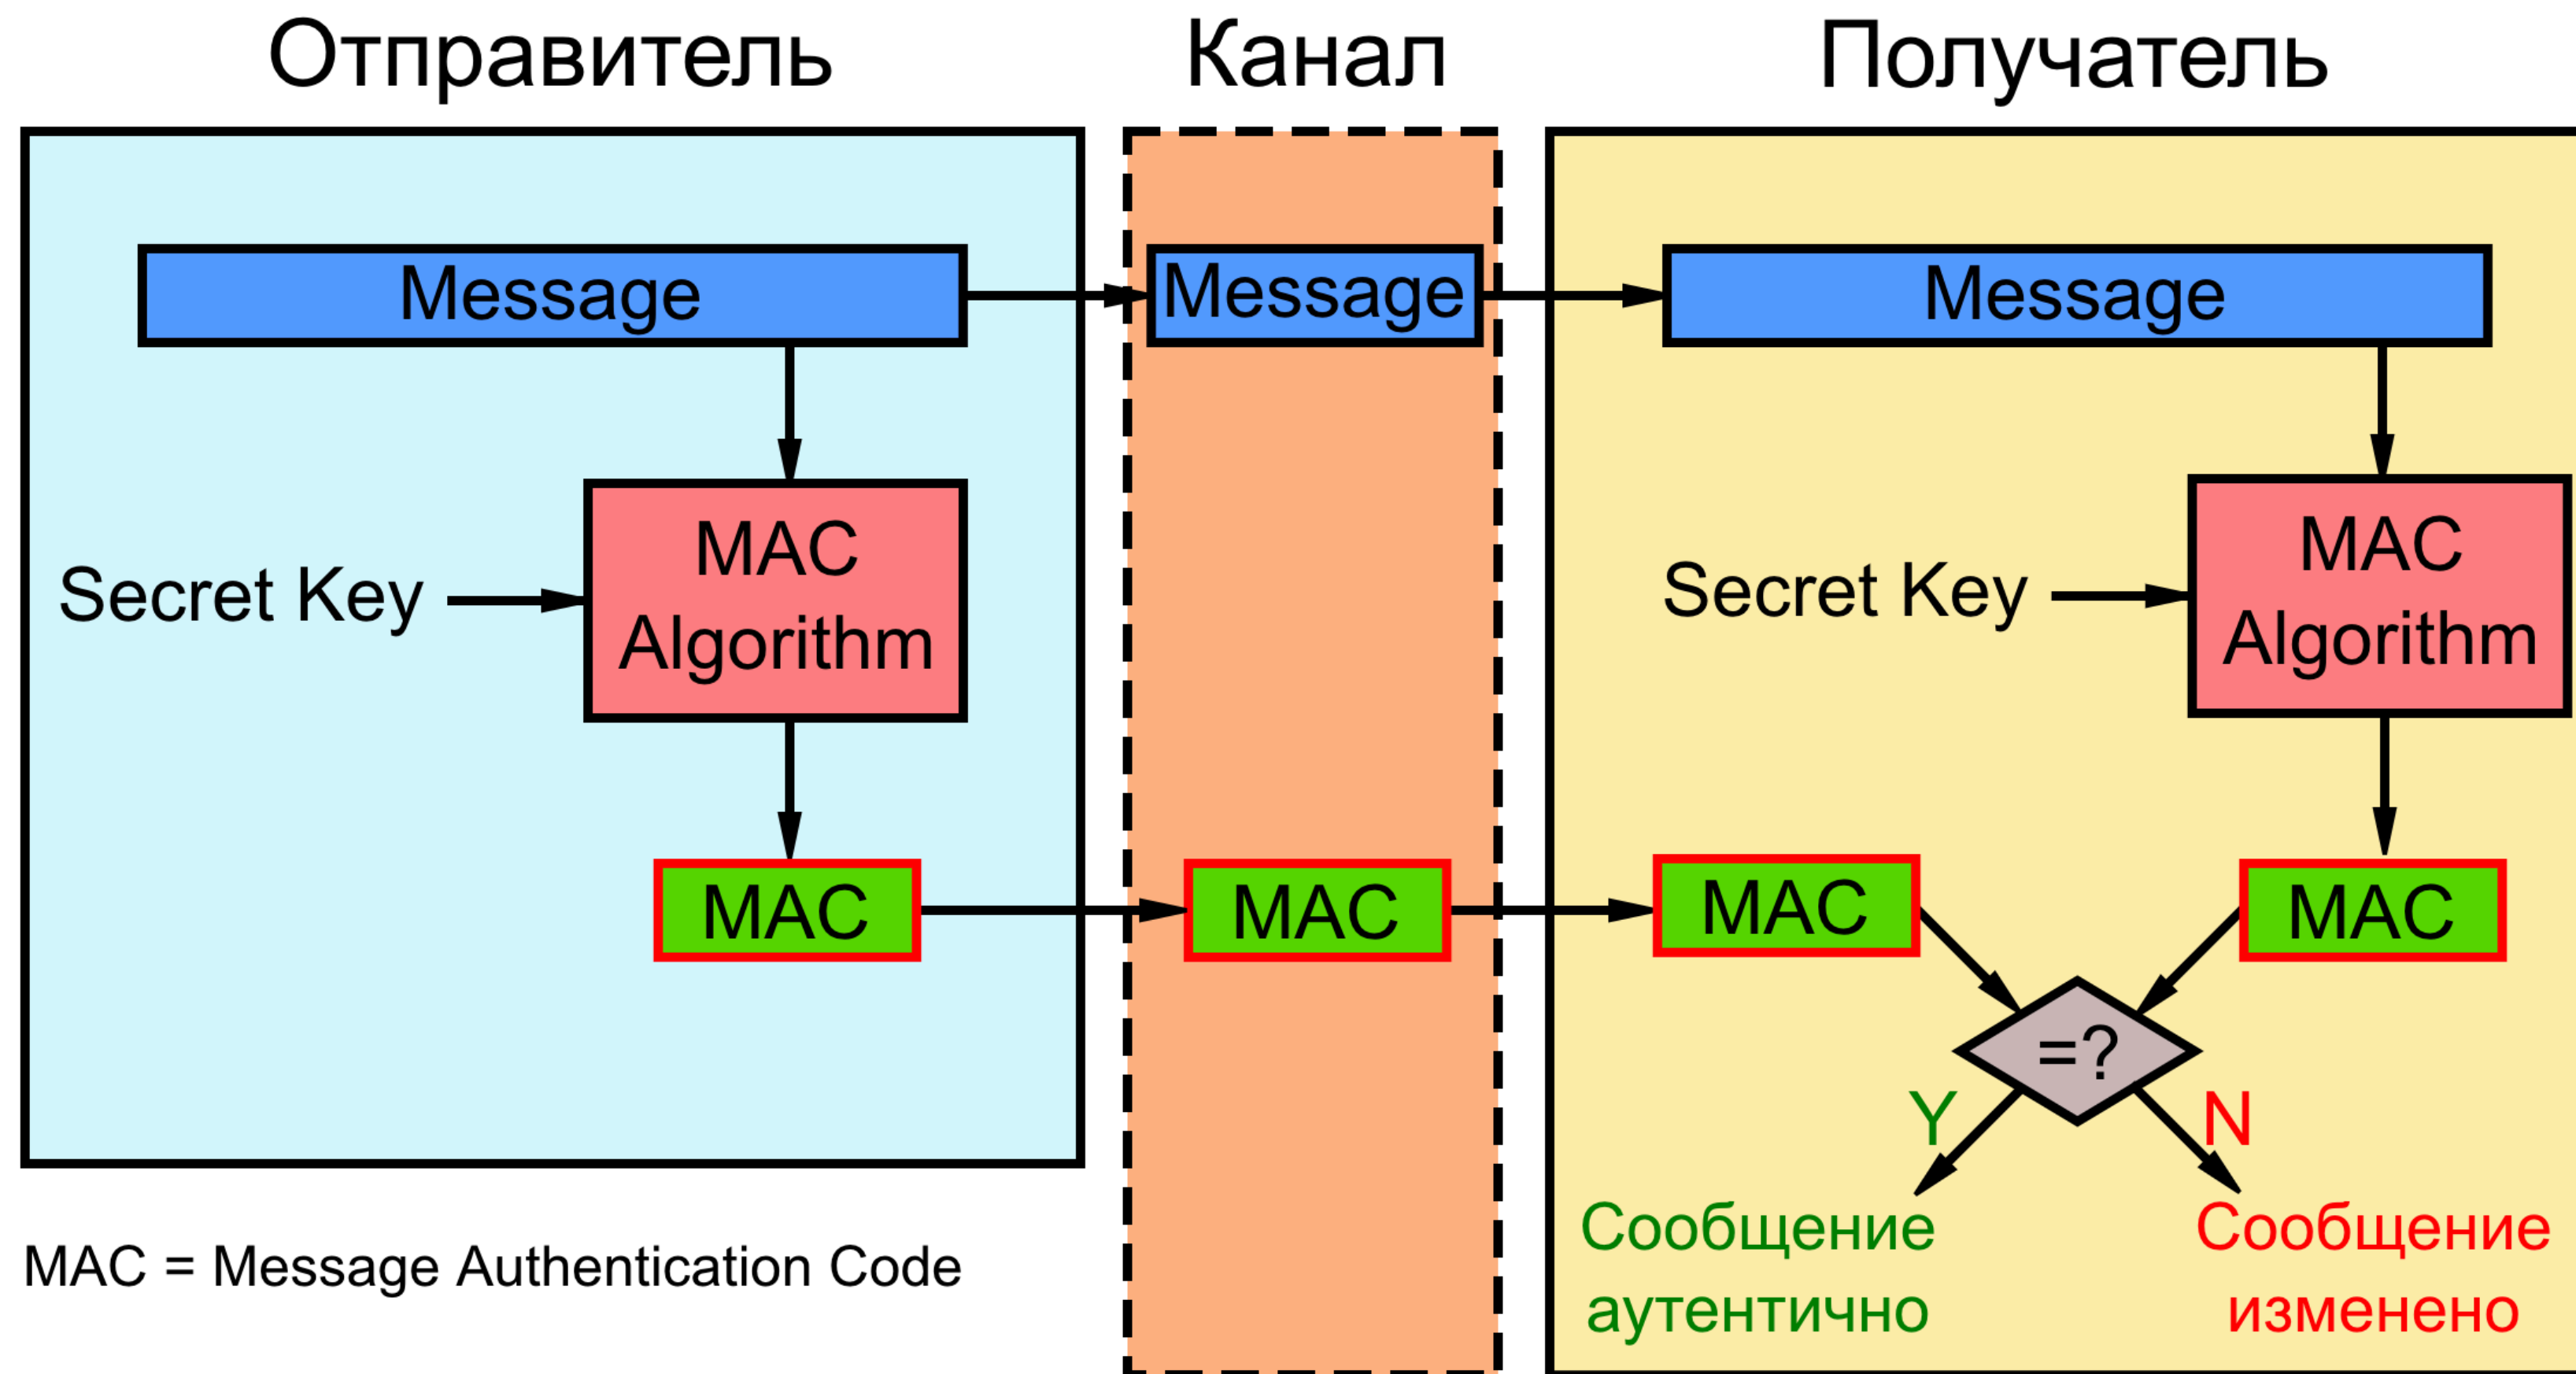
Отправитель

Канал

Получатель

Message

Secret Key

MAC Algorithm

MAC

Message

MAC

Message

Secret Key

MAC Algorithm

MAC

MAC

=?

Y

N

Сообщение аутентично

Сообщение изменено

MAC = Message Authentication Code